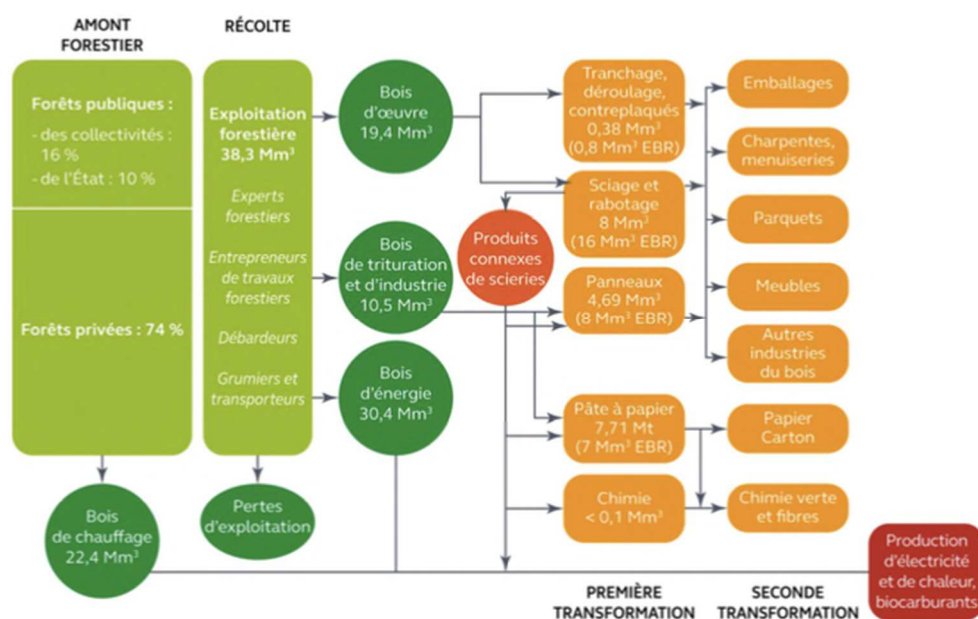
AMONT FORESTIER

RÉCOLTE

Forêts publiques :
- des collectivités : 16 %
- de l'État : 10 %

Forêts privées : 74 %

Exploitation forestière
38,3 Mm³

Experts forestiers

Entrepreneurs de travaux forestiers

Débardeurs

Grumiers et transporteurs

Bois d'œuvre
19,4 Mm³

Bois de trituration et d'industrie
10,5 Mm³

Bois d'énergie
30,4 Mm³

Produits connexes de scieries

Tranchage, déroulage, contreplaqués
0,38 Mm³
(0,8 Mm³ EBR)

Sciage et rabotage
8 Mm³
(16 Mm³ EBR)

Panneaux
4,69 Mm³
(8 Mm³ EBR)

Pâte à papier
7,71 Mt
(7 Mm³ EBR)

Chimie
< 0,1 Mm³

Emballages

Charpentes, menuiseries

Parquets

Meubles

Autres industries du bois

Papier Carton

Chimie verte et fibres

Bois de chauffage
22,4 Mm³

Pertes d'exploitation

Production d'électricité et de chaleur, biocarburants

PREMIÈRE TRANSFORMATION

SECONDE TRANSFORMATION